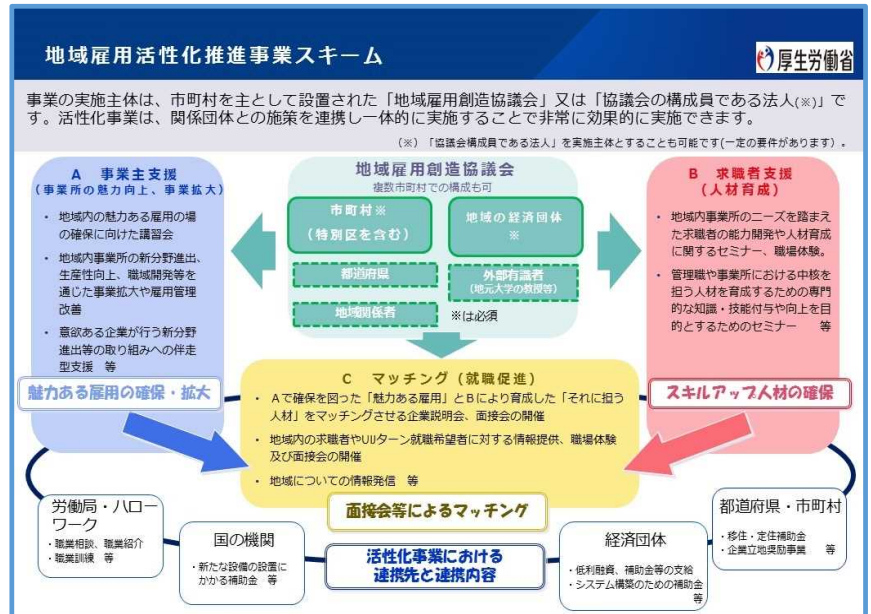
地域雇用活性化推進事業スキーム

厚生労働省

事業の実施主体は、市町村を主として設置された「地域雇用創造協議会」又は「協議会の構成員である法人(※)」です。活性化事業は、関係団体との施策を連携し一体的に実施することで非常に効果的に実施できます。

(※)「協議会構成員である法人」を実施主体とすることも可能です(一定の要件があります)。

A 事業主支援
(事業所の魅力向上、事業拡大)

・地域内の魅力ある雇用の場の確保に向けた講習会
・地域内事業所の新分野進出、生産性向上、職域開発等を通じた事業拡大や雇用管理改善
・意欲ある企業が行う新分野進出等の取り組みへの伴走型支援 等

魅力ある雇用の確保・拡大

地域雇用創造協議会
複数市町村での構成も可

市町村※
(特別区を含む)

地域の経済団体
※

都道府県

外部有識者
(地元大学の教授等)

地域関係者

※は必須

B 求職者支援
(人材育成)

・地域内事業所のニーズを踏まえた求職者の能力開発や人材育成に関するセミナー、職場体験。
・管理職や事業所における中核を担う人材を育成するための専門的な知識・技能付与や向上を目的とするためのセミナー 等

スキルアップ人材の確保

C マッチング(就職促進)

・Aで確保を図った「魅力ある雇用」とBにより育成した「それに担う人材」をマッチングさせる企業説明会、面接会の開催
・地域内の求職者やUIJターン就職希望者に対する情報提供、職場体験及び面接会の開催
・地域についての情報発信 等

面接会等によるマッチング

労働局・ハローワーク
・職業相談、職業紹介
・職業訓練 等

国の機関
・新たな設備の設置にかかる補助金 等

活性化事業における連携先と連携内容

経済団体
・低利融資、補助金等の支給
・システム構築のための補助金等

都道府県・市町村
・移住・定住補助金
・企業立地奨励事業 等